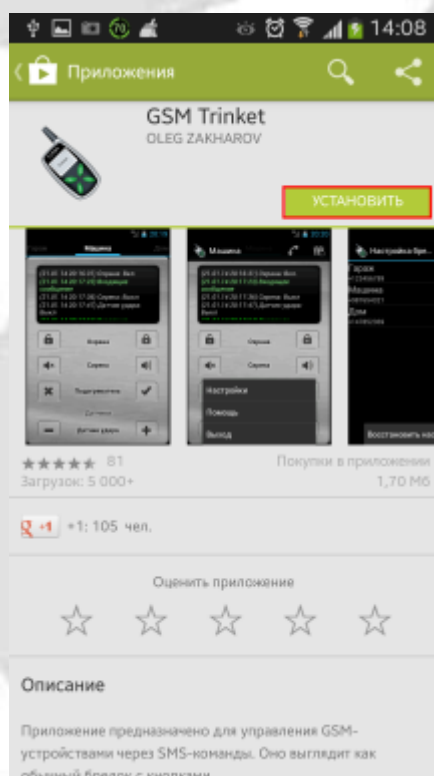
14:08

Приложения

GSM Trinket

OLEG ZAKHAROV

УСТАНОВИТЬ

Машина

Охрана

Сирена

Подтвердить

Датчики

Датчик удара

Машина

Охрана

Сирена

Настройки

Помощь

Выход

Настройки бре...

Гараж

Машина

Дом

Восстановить нас

81

Загрузок: 5 000+

Покупки в приложении

1,70 Мб

+1

+1: 105 чел.

Оценить приложение

Описание

Приложение предназначено для управления GSM-устройствами через SMS-команды. Оно выглядит как обычный брелок с кнопками.